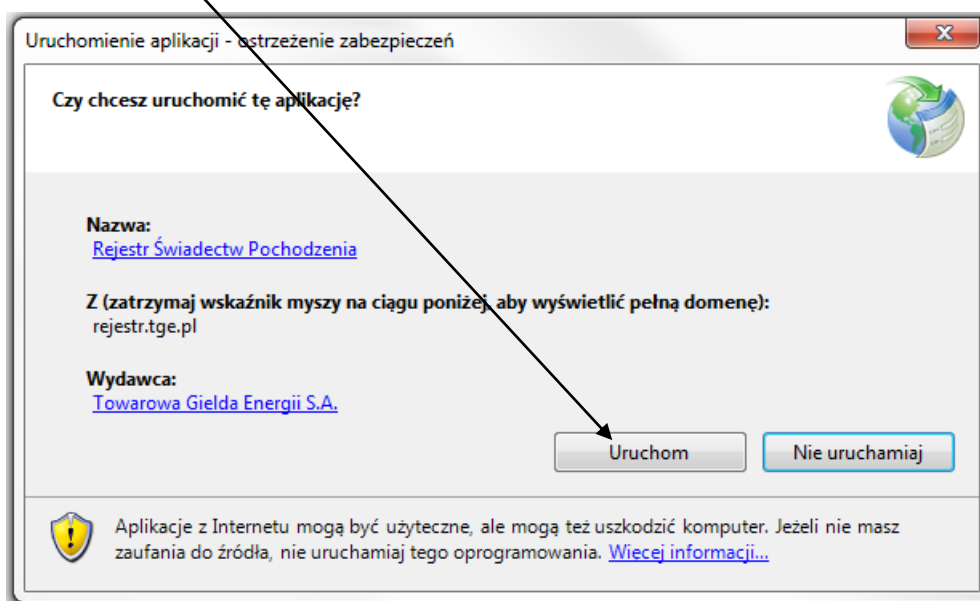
Uruchomienie aplikacji - ostrzeżenie zabezpieczeń

Czy chcesz uruchomić tę aplikację?

Nazwa:
Rejestr Świadectw Pochodzenia

Z (zatrzymaj wskaźnik myszy na ciągu poniżej, aby wyświetlić pełną domenę):
rejestr.tge.pl

Wydawca:
Towarowa Gielda Energii S.A.

Uruchom

Nie uruchamiaj

Aplikacje z Internetu mogą być użyteczne, ale mogą też uszkodzić komputer. Jeżeli nie masz zaufania do źródła, nie uruchamiaj tego oprogramowania. Więcej informacji...